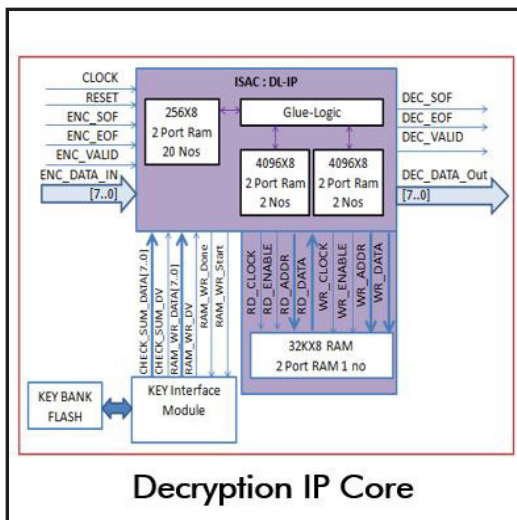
CLOCK
RESET
ENC_SOF
ENC_EOF
ENC_VALID
ENC_DATA_IN
[7..0]

ISAC : DL-IP

256X8
2 Port Ram
20 Nos

Glue-Logic

4096X8
2 Port Ram
2 Nos

4096X8
2 Port Ram
2 Nos

DEC_SOF
DEC_EOF
DEC_VALID
DEC_DATA_Out
[7..0]

CHECK_SUM_DATA[7..0]
CHECK_SUM_DV
RAM_WR_DATA[7..0]
RAM_WR_DV
RAM_WR_Done
RAM_WR_Start

RD_CLOCK
RD_ENABLE
RD_ADDR
RD_DATA
WR_CLOCK
WR_ENABLE
WR_ADDR
WR_DATA

32KX8 RAM
2 Port RAM 1 no

KEY BANK
FLASH

KEY Interface
Module

Decryption IP Core